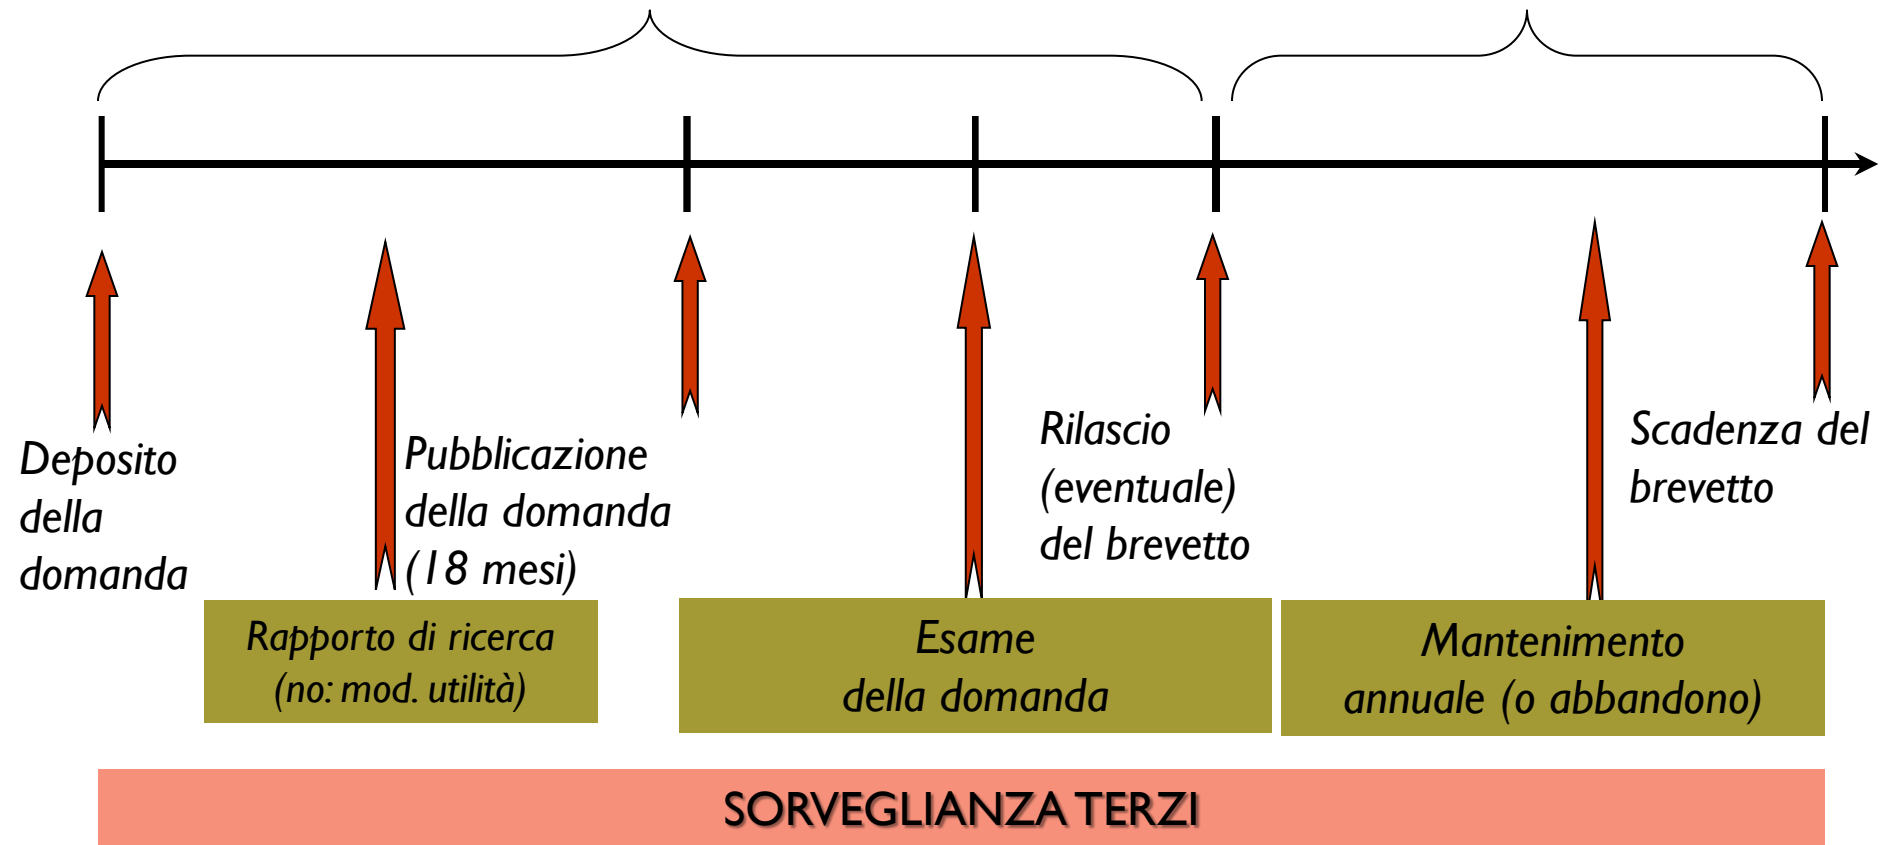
Deposito della domanda

Pubblicazione della domanda (18 mesi)

Rilascio (eventuale) del brevetto

Scadenza del brevetto

Rapporto di ricerca (no: mod. utilità)

Esame della domanda

Mantenimento annuale (o abbandono)

SORVEGLIANZA TERZI